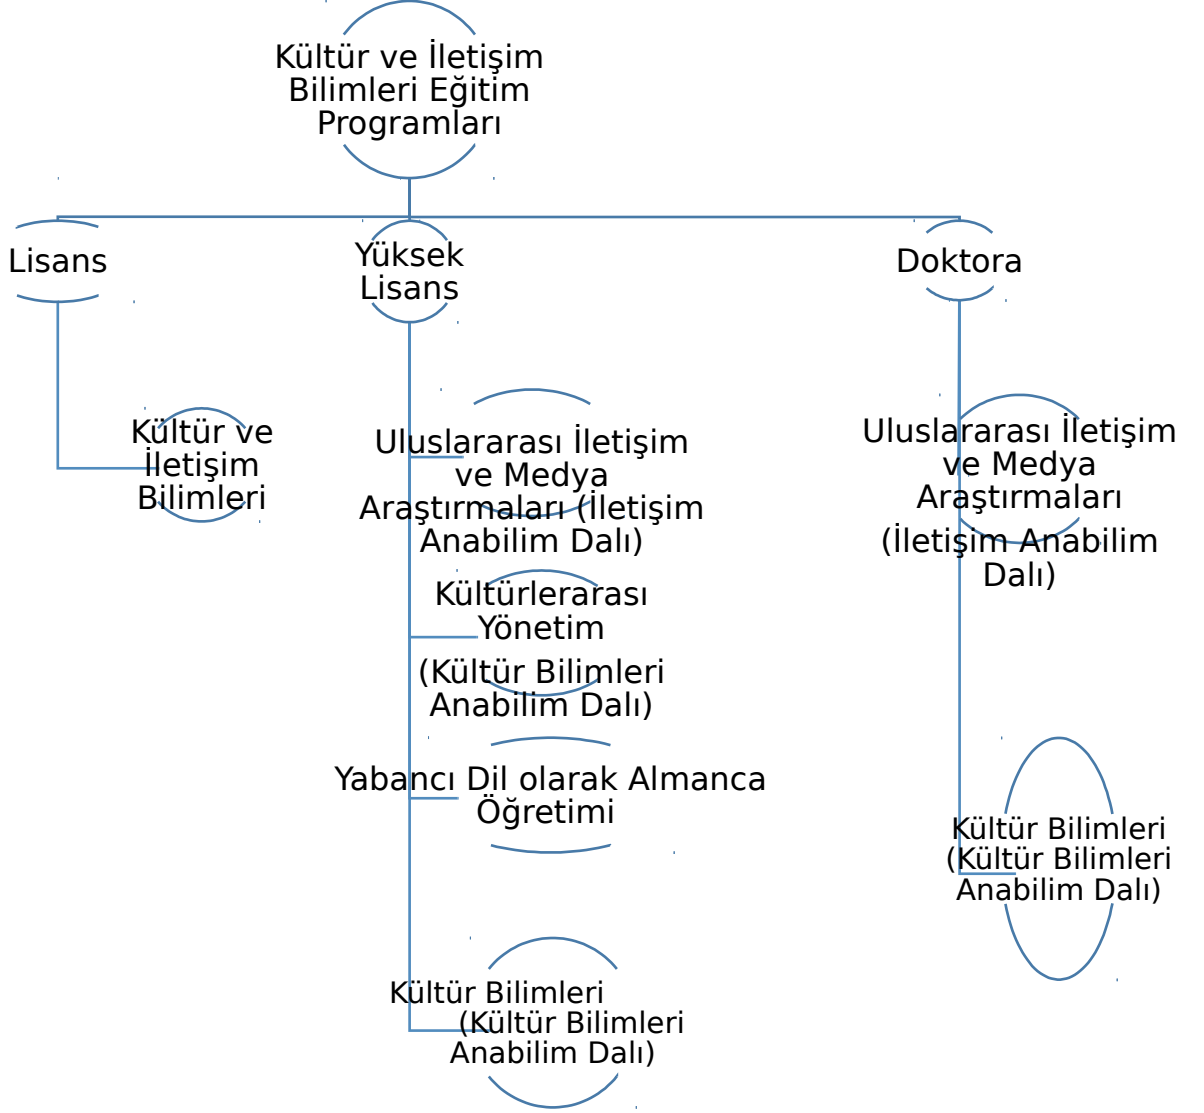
Kültür ve İletişim Bilimleri Eğitim Programları

Lisans

Yüksek Lisans

Doktora

Kültür ve İletişim Bilimleri

Uluslararası İletişim ve Medya Araştırmaları (İletişim Anabilim Dalı)

Kültürlerarası Yönetim (Kültür Bilimleri Anabilim Dalı)

Yabancı Dil olarak Almanca Öğretimi

Kültür Bilimleri (Kültür Bilimleri Anabilim Dalı)

Uluslararası İletişim ve Medya Araştırmaları (İletişim Anabilim Dalı)

Kültür Bilimleri (Kültür Bilimleri Anabilim Dalı)